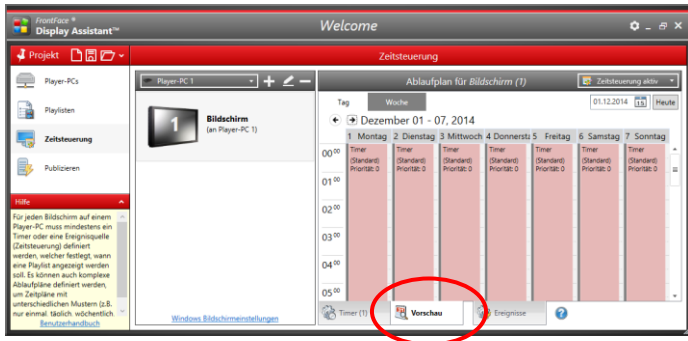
FrontFace ®
Display Assistant™

Welcome

Projekt

Zeitsteuerung

Player-PCs

Playlisten

Zeitsteuerung

Publizieren

Hilfe

Für jeden Bildschirm auf einem Player-PC muss mindestens ein Timer oder eine Ereignisquelle (Zeitsteuerung) definiert werden, welcher festlegt, wann eine Playlist angezeigt werden soll. Es können auch komplexe Ablaufpläne definiert werden, um Zeitpläne mit unterschiedlichen Mustern (z.B. nur einmal, täglich, wöchentlich

Benutzerhandbuch

Player-PC 1

1

Bildschirm
(an Player-PC 1)

Windows Bildschirmeinstellungen

Ablaufplan für Bildschirm (1)

Zeitsteuerung aktiv

Tag

Woche

01.12.2014

15

Heute

Dezember 01 - 07, 2014

| | 1 Montag | 2 Dienstag | 3 Mittwoch | 4 Donnerst | 5 Freitag | 6 Samstag | 7 Sonntag |
|---|---|---|---|---|---|---|---|
| $00^{00}$ | Timer (Standard) Priorität: 0 | Timer (Standard) Priorität: 0 | Timer (Standard) Priorität: 0 | Timer (Standard) Priorität: 0 | Timer (Standard) Priorität: 0 | Timer (Standard) Priorität: 0 | Timer (Standard) Priorität: 0 |
| $01^{00}$ | | | | | | | |
| $02^{00}$ | | | | | | | |
| $03^{00}$ | | | | | | | |
| $04^{00}$ | | | | | | | |
| $05^{00}$ | | | | | | | |

Timer (1)

Vorschau

Ereignisse

?